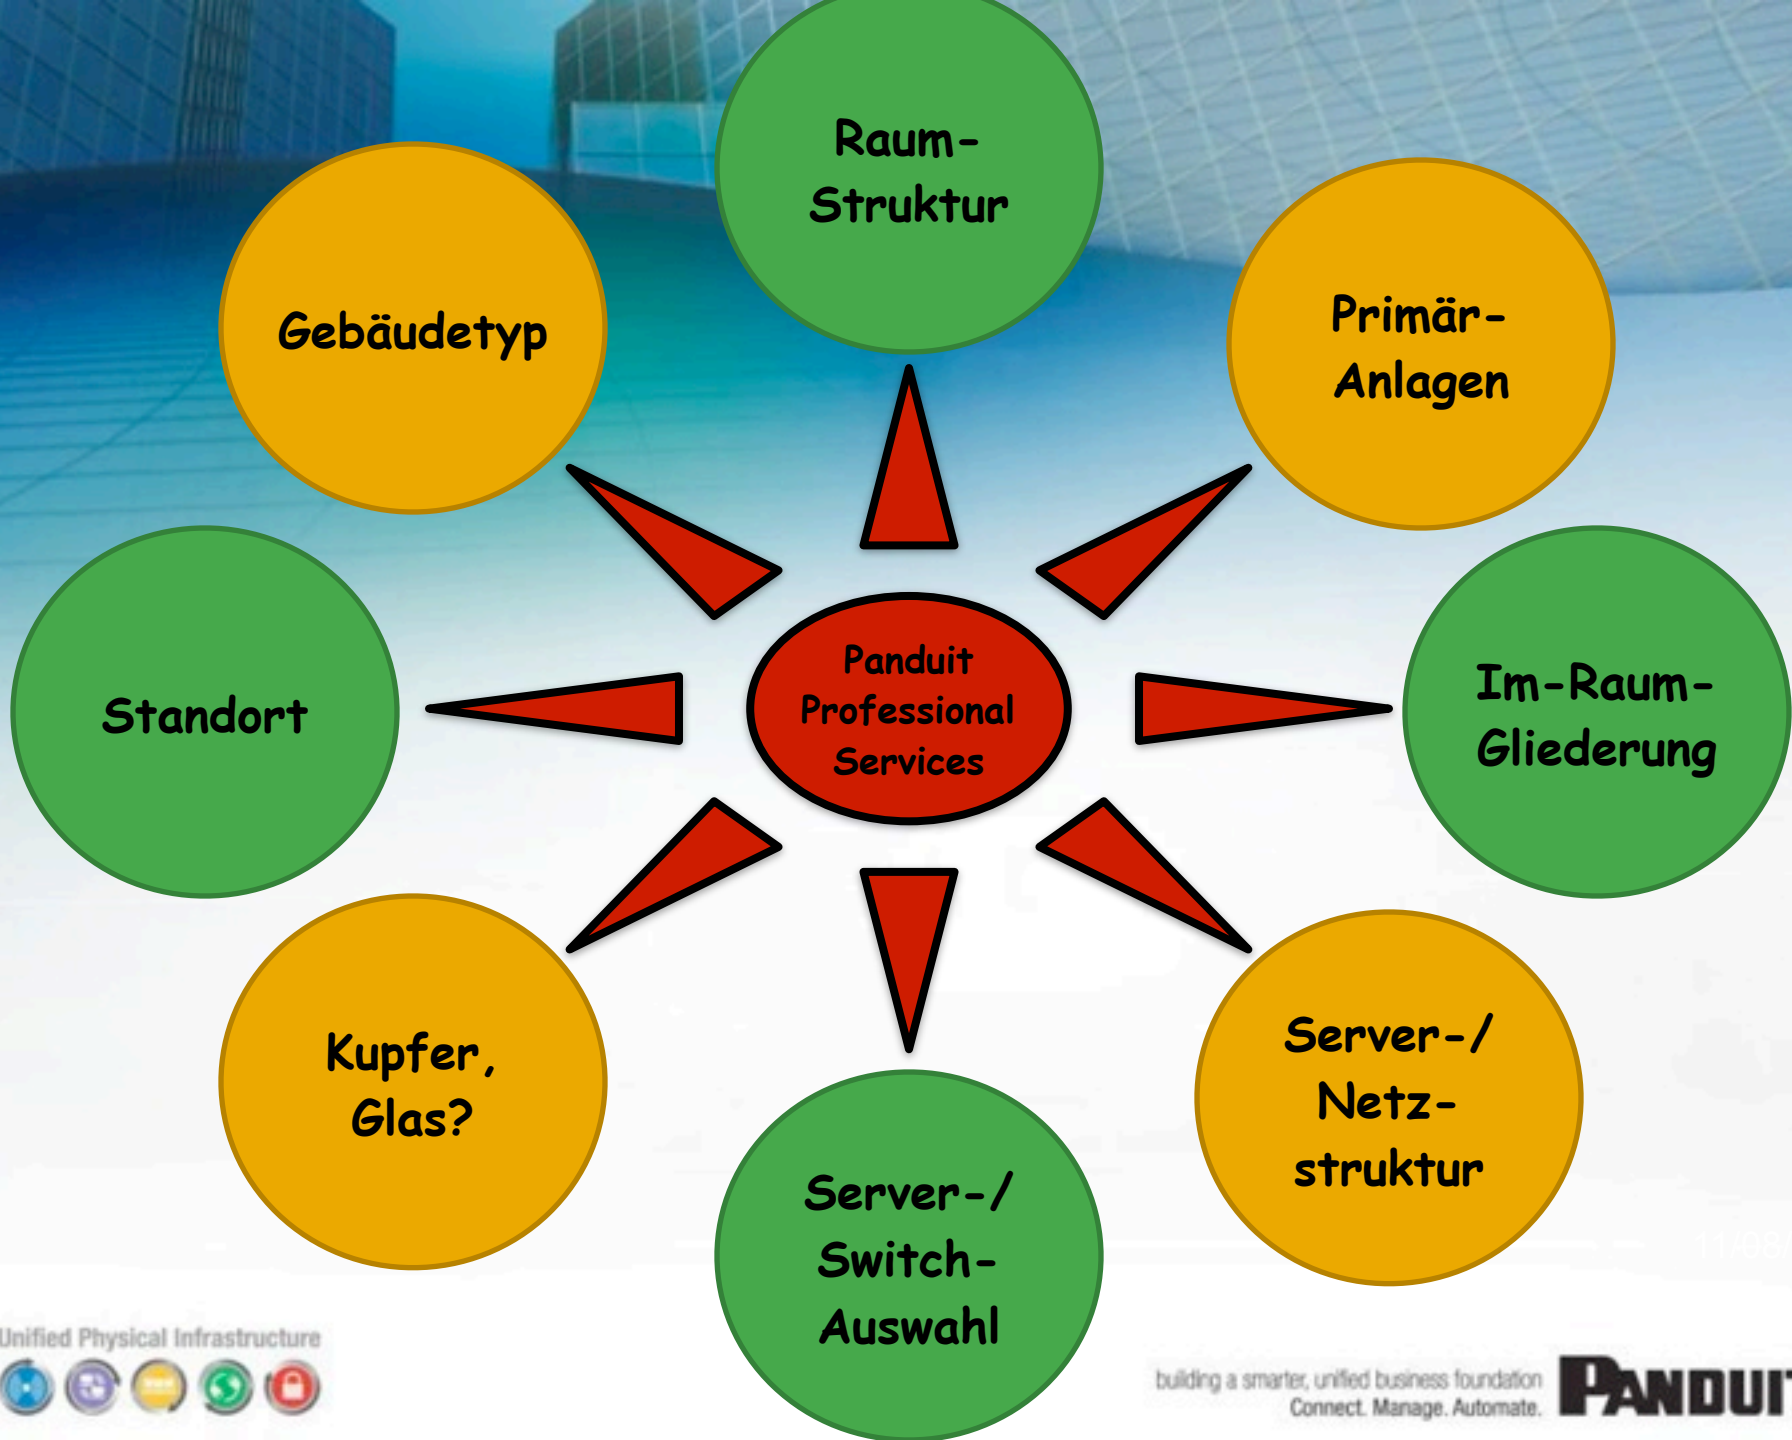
Raum-Struktur

Gebäudetyp

Primär-Anlagen

Standort

Panduit Professional Services

Im-Raum-Gliederung

Kupfer, Glas?

Server-/ Netz-struktur

Server-/ Switch-Auswahl

Unified Physical Infrastructure

building a smarter, unified business foundation
Connect. Manage. Automate.

PANDUIT